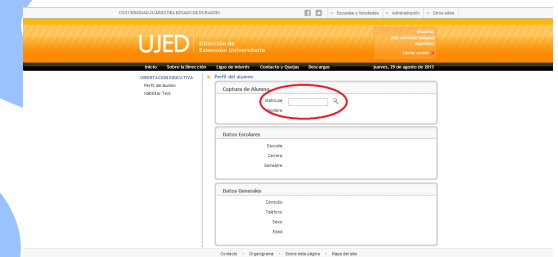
UNIVERSIDAD JUÁREZ DEL ESTADO DE DURANGO

Escuelas y facultades · Administración · Otros sitios

UJED Dirección de Extensión Universitaria

Usuario: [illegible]

Cerrar sesión

Inicio · Sobre la Dirección · Ligas de interés · Contacto y Quejas · Descargas · Jueves, 29 de agosto de 2013

ORIENTACIÓN EDUCATIVA

Perfil del alumno

Habilitar Test

Perfil del alumno

Captura de Alumno

Matrícula

Nombre

Datos Escolares

Escuela

Carrera

Semestre

Datos Generales

Domicilio

Teléfono

Sexo

Email

Contacto · Organigrama · Sobre esta página · Mapa del sitio